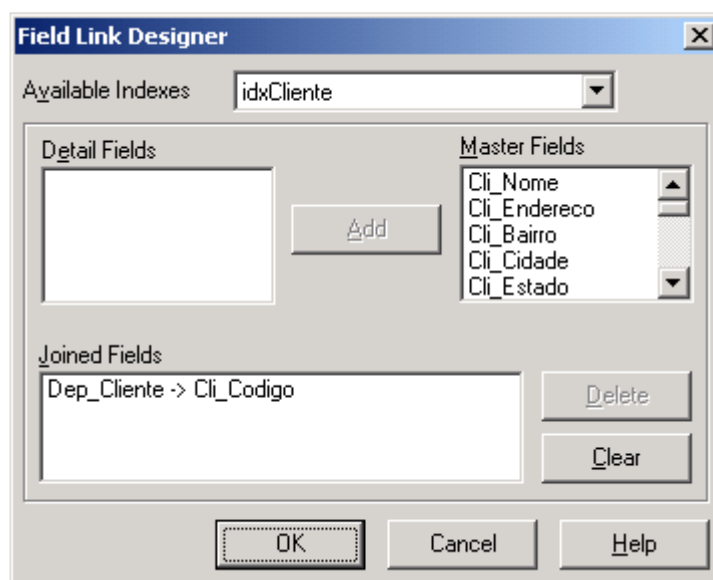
Field Link Designer

Available Indexes idxCliente

Detail Fields

Add

Master Fields
Cli_Nome
Cli_Endereco
Cli_Bairro
Cli_Cidade
Cli_Estado

Joined Fields
Dep_Cliente -> Cli_Codigo

Delete

Clear

OK Cancel Help